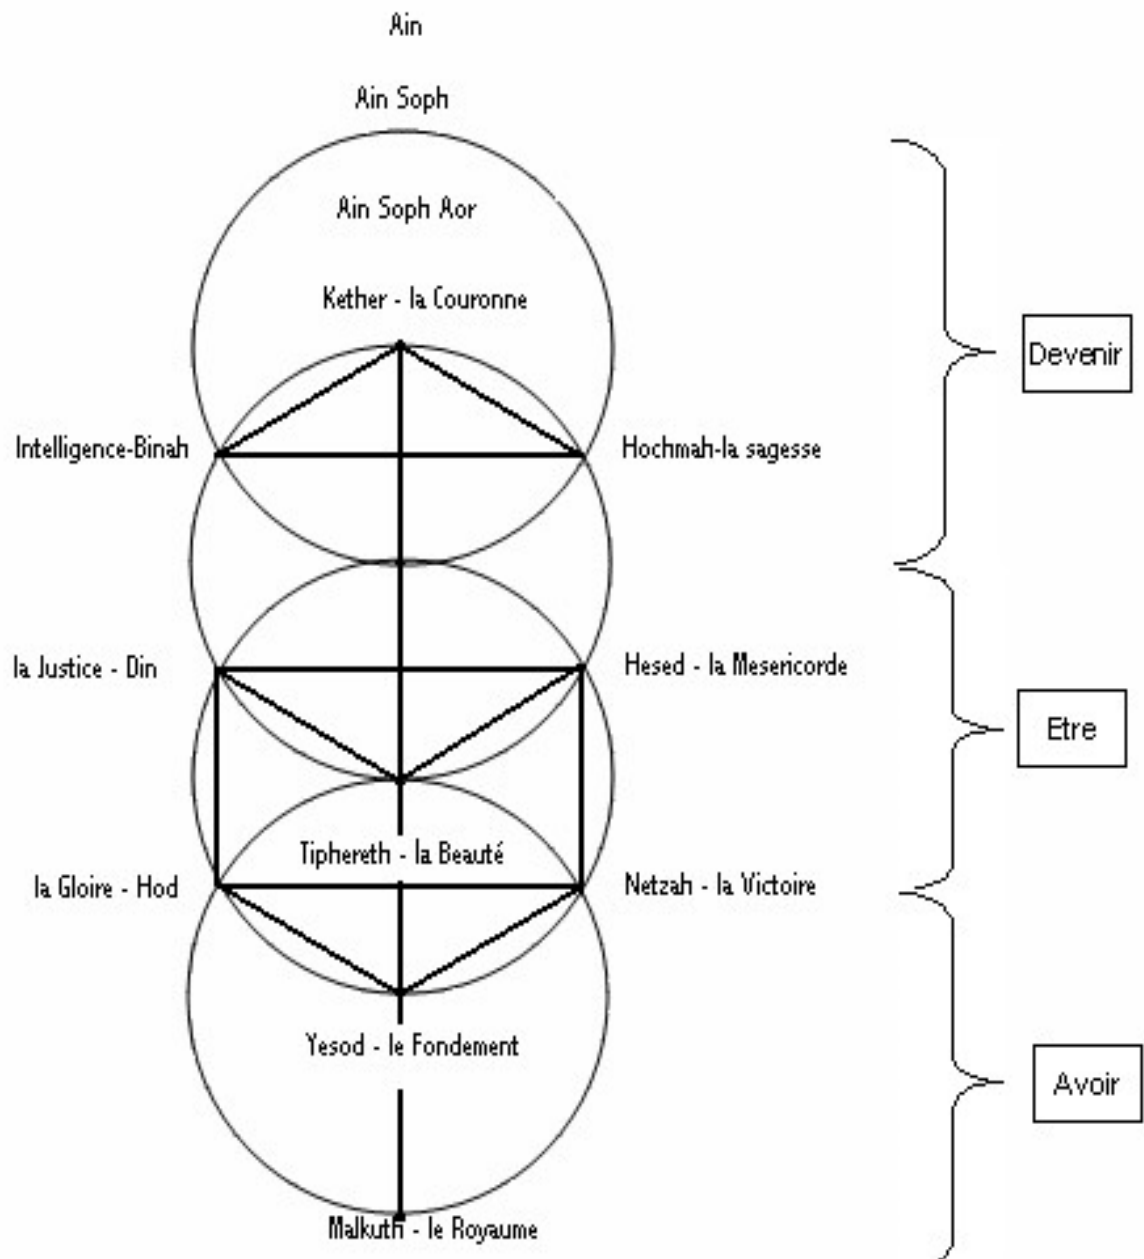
Ain

Ain Soph

Ain Soph Aor

Kether - la Couronne

Devenir

Intelligence-Binah

Hochmah-la sagesse

la Justice - Din

Hesed - la Mesericorde

Etre

Tiphereth - la Beauté

la Gloire - Hod

Netzah - la Victoire

Yesod - le Fondement

Avoir

Malkuth - le Royaume